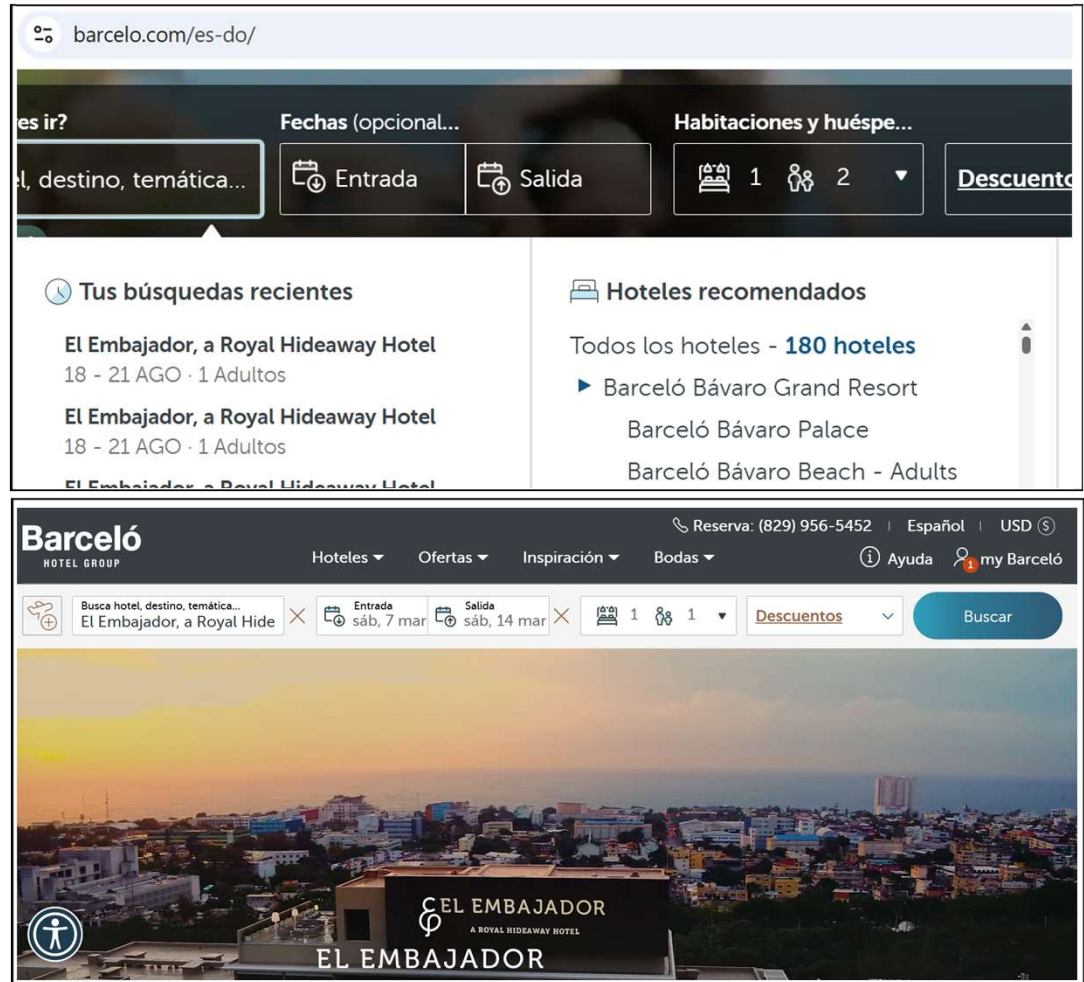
barcelo.com/es-do/

es ir?
l, destino, temática...

Fechas (opcional...
Entrada
Salida

Habitaciones y huéspe...
1 2

Descuento

Tus búsquedas recientes

El Embajador, a Royal Hideaway Hotel
18 - 21 AGO · 1 Adultos

El Embajador, a Royal Hideaway Hotel
18 - 21 AGO · 1 Adultos

Hoteles recomendados

Todos los hoteles - 180 hoteles
Barceló Bávaro Grand Resort
Barceló Bávaro Palace
Barceló Bávaro Beach - Adults

Barceló
HOTEL GROUP

Reserva: (829) 956-5452 | Español | USD

Hoteles Ofertas Inspiración Bodas

Ayuda 1 my Barceló

Busca hotel, destino, temática...
El Embajador, a Royal Hide

Entrada
sáb, 7 mar

Salida
sáb, 14 mar

1 1

Descuentos

Buscar

EL EMBAJADOR
A ROYAL HIDEAWAY HOTEL

EL EMBAJADOR